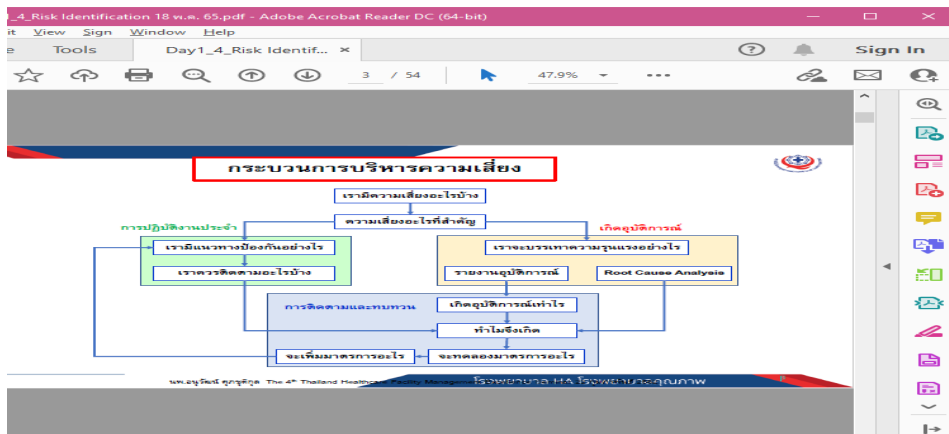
_4_Risk Identification 18 พ.ค. 65.pdf - Adobe Acrobat Reader DC (64-bit)

it View Sign Window Help

e Tools Day1_4_Risk Identif... ×

Sign In

3 / 54

47.9%

กระบวนการบริหารความเสี่ยง

เรามีความเสี่ยงอะไรบ้าง

ความเสี่ยงอะไรที่สำคัญ

การปฏิบัติงานประจำ

เกิดอุบัติการณ์

เรามีแนวทางป้องกันอย่างไร

เราควรติดตามอะไรบ้าง

เราจะบรรเทาความรุนแรงอย่างไร

รายงานอุบัติการณ์

Root Cause Analysis

การติดตามและทบทวน

เกิดอุบัติการณ์เท่าไร

ทำไมจึงเกิด

จะเพิ่มมาตรการอะไร

จะทดลองมาตรการอะไร

นพ.อนุวัฒน์ ศุภชุติกุล The 4th Thailand Healthcare Facility Management

โรงพยาบาล HA โรงพยาบาลคุณภาพ